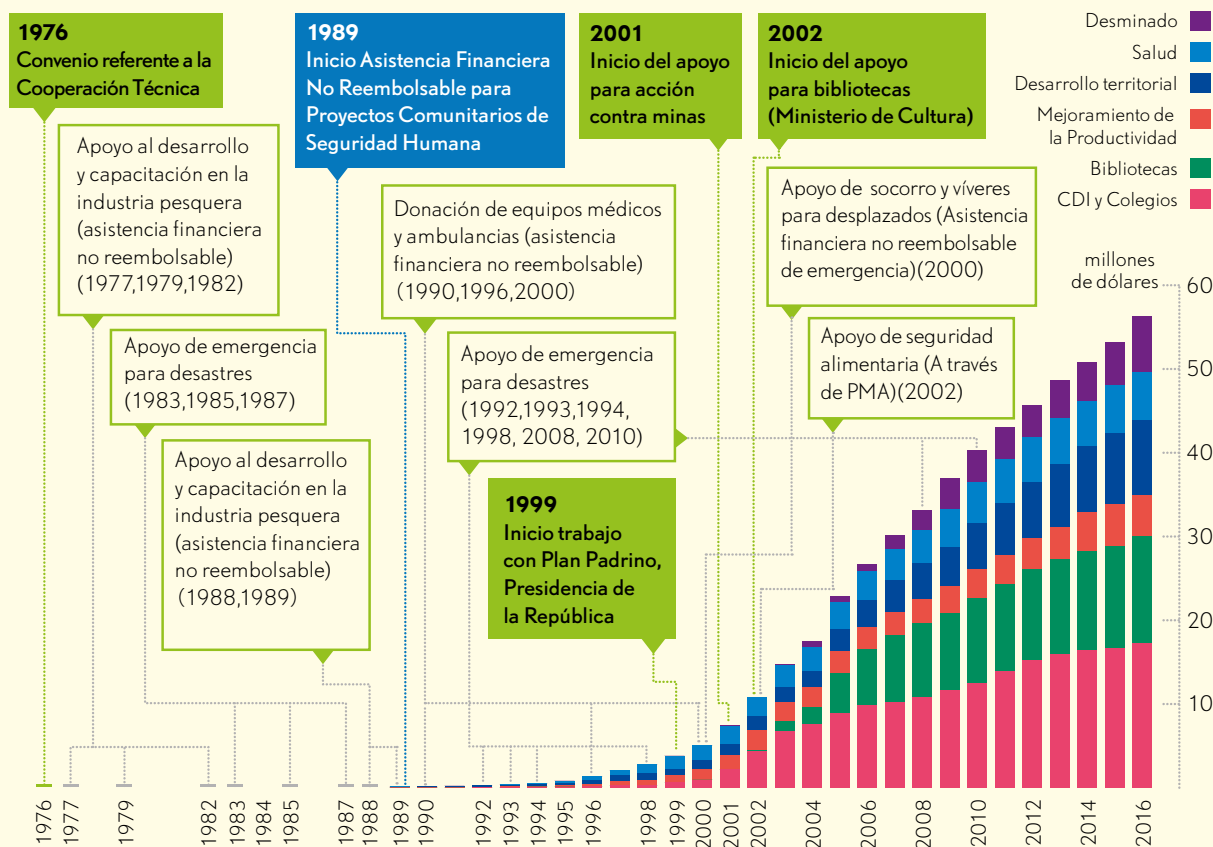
1976
Convenio referente a la Cooperación Técnica

Apoyo al desarrollo y capacitación en la industria pesquera (asistencia financiera no reembolsable) (1977,1979,1982)

Apoyo de emergencia para desastres (1983,1985,1987)

Apoyo al desarrollo y capacitación en la industria pesquera (asistencia financiera no reembolsable) (1988,1989)

1989
Inicio Asistencia Financiera No Reembolsable para Proyectos Comunitarios de Seguridad Humana

Donación de equipos médicos y ambulancias (asistencia financiera no reembolsable) (1990,1996,2000)

Apoyo de emergencia para desastres (1992,1993,1994, 1998, 2008, 2010)

1999
Inicio trabajo con Plan Padrino, Presidencia de la República

2001
Inicio del apoyo para acción contra minas

2002
Inicio del apoyo para bibliotecas (Ministerio de Cultura)

Apoyo de socorro y víveres para desplazados (Asistencia financiera no reembolsable de emergencia)(2000)

Apoyo de seguridad alimentaria (A través de PMA)(2002)

Desminado
Salud
Desarrollo territorial
Mejoramiento de la Productividad
Bibliotecas
CDI y Colegios

millones de dólares
60
50
40
30
20
10

1976 1977 1979 1982 1983 1984 1985 1987 1988 1989 1990 1992 1993 1994 1995 1996 1998 1999 2000 2001 2002 2004 2006 2008 2010 2012 2014 2016